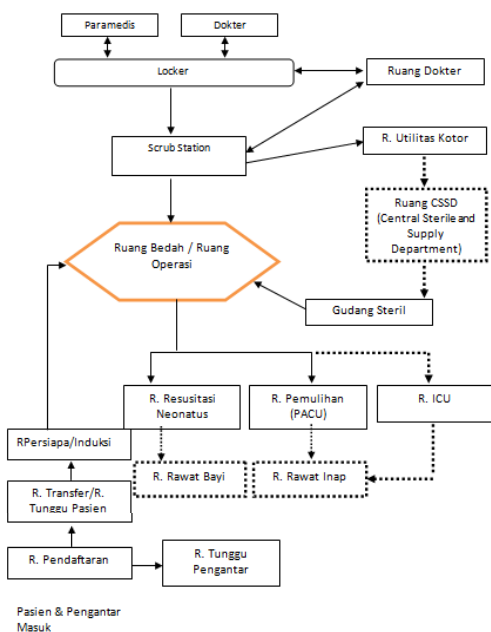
Paramedis

Dokter

Locker

Ruang Dokter

Scrub Station

R. Utilitas Kotor

Ruang CSSD (Central Sterile and Supply Department)

Ruang Bedah / Ruang Operasi

Gudang Steril

R. Resusitasi Neonatus

R. Pemulihan (PACU)

R. ICU

RPersiapa/Induksi

R. Rawat Bayi

R. Rawat Inap

R. Transfer/R. Tunggu Pasien

R. Pendaftaran

R. Tunggu Pengantar

Pasien & Pengantar Masuk